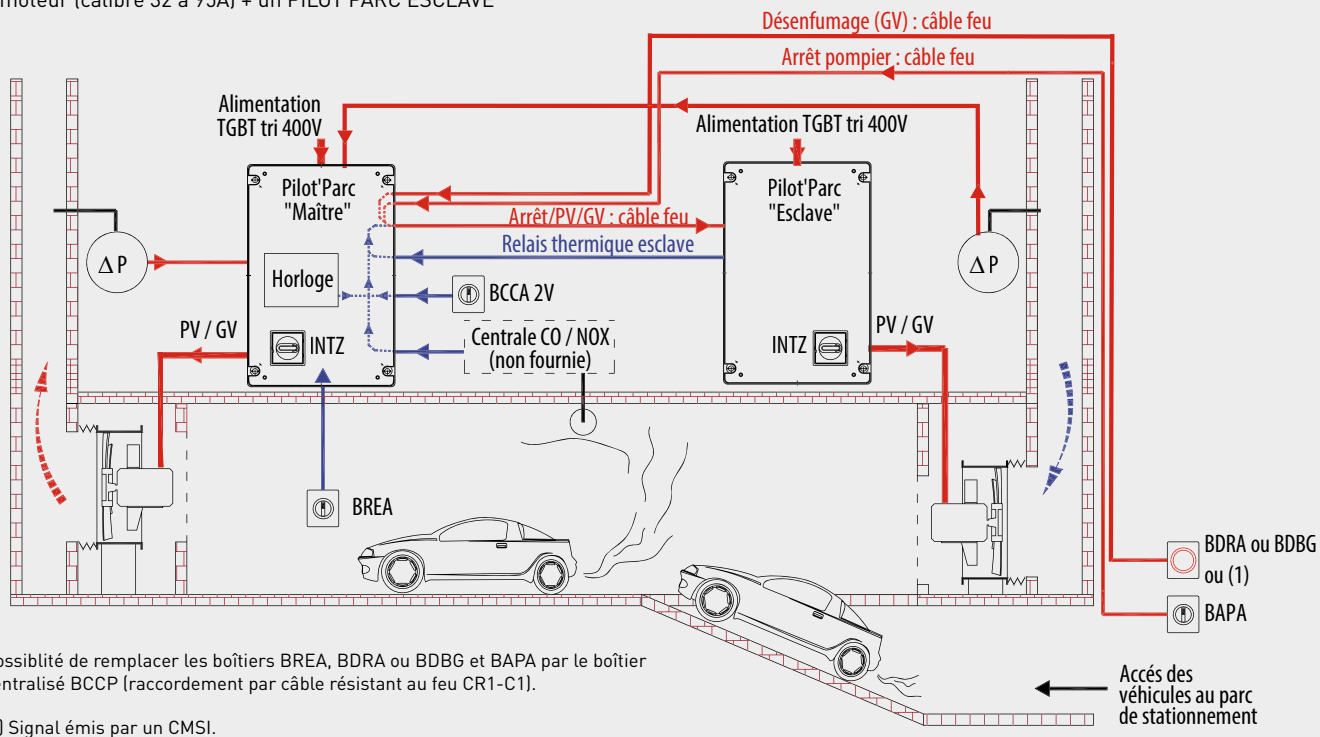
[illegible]moteur (calibre 32 à 95A) + un PILOT PARC ESCLAVE

Désenfumage (GV) : câble feu

Arrêt pompier : câble feu

Alimentation TGBT tri 400V

Alimentation TGBT tri 400V

Pilot'Parc "Maître"

Pilot'Parc "Esclave"

Arrêt/PV/GV : câble feu

Relais thermique esclave

$\Delta$ P

$\Delta$ P

Horloge

BCCA 2V

PV / GV

PV / GV

INTZ

INTZ

Centrale CO / NOX (non fournie)

BREA

BDRA ou BDBG ou (1)

BAPA

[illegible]ossiblité de remplacer les boîtiers BREA, BDRA ou BDBG et BAPA par le boîtier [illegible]ntralisé BCCP (raccordement par câble résistant au feu CR1-C1).

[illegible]) Signal émis par un CMSI.

Accés des véhicules au parc de stationnement